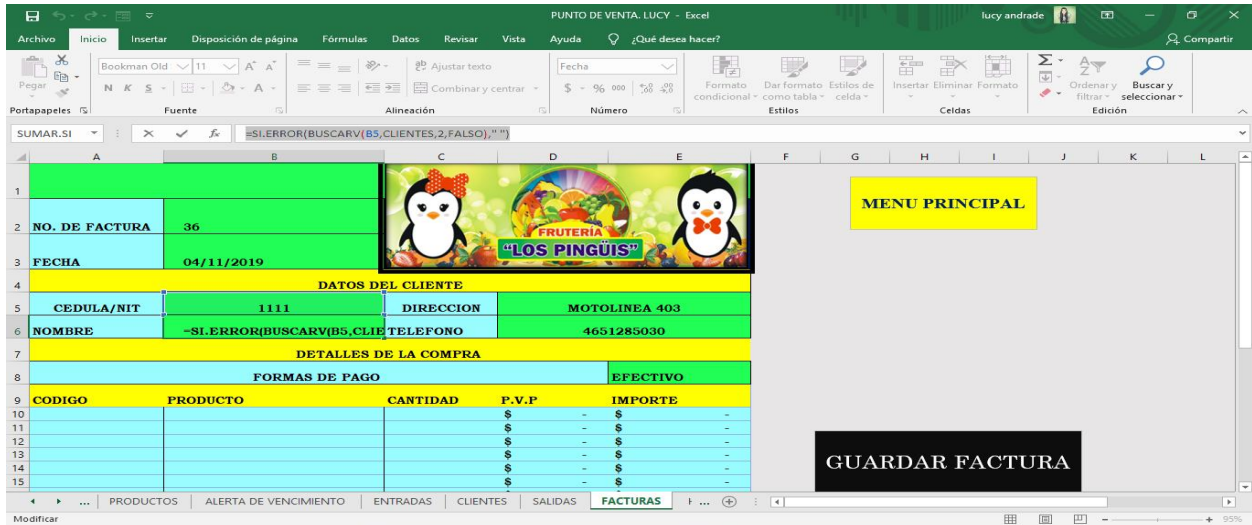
PUNTO DE VENTA. LUCY - Excel
lucy andrade

Archivo Inicio Insertar Disposición de página Fórmulas Datos Revisar Vista Ayuda ¿Qué desea hacer? Compartir

Pegar
Portapapeles
Bookman Old 11
N K S
Fuente
Ajustar texto
Combinar y centrar
Alineación
Fecha
$ % 000
Número
Formato condicional
Dar formato como tabla
Estilos de celda
Estilos
Insertar Eliminar Formato
Celdas
Ordenar y filtrar
Buscar y seleccionar
Edición

SUMAR.SI
=SI.ERROR(BUSCARV(B5,CLIENTES,2,FALSO)," ")

| | A | B | C | D | E |
|---|---|---|---|---|---|
| 1 | | | | | |
| 2 | NO. DE FACTURA | 36 | | | |
| 3 | FECHA | 04/11/2019 | | | |
| 4 | DATOS DEL CLIENTE | | | | |
| 5 | CEDULA/NIT | 1111 | DIRECCION | MOTOLINEA 403 | |
| 6 | NOMBRE | =SI.ERROR(BUSCARV(B5,CLIE | TELEFONO | 4651285030 | |
| 7 | DETALLES DE LA COMPRA | | | | |
| 8 | FORMAS DE PAGO | | | | EFECTIVO |
| 9 | CODIGO | PRODUCTO | CANTIDAD | P.V.P | IMPORTE |
| 10 | | | | $ - | $ - |
| 11 | | | | $ - | $ - |
| 12 | | | | $ - | $ - |
| 13 | | | | $ - | $ - |
| 14 | | | | $ - | $ - |
| 15 | | | | $ - | $ - |

FRUTERIA
"LOS PINGÜIS"

MENU PRINCIPAL

GUARDAR FACTURA

... PRODUCTOS ALERTA DE VENCIMIENTO ENTRADAS CLIENTES SALIDAS FACTURAS ...
Modificar
95%